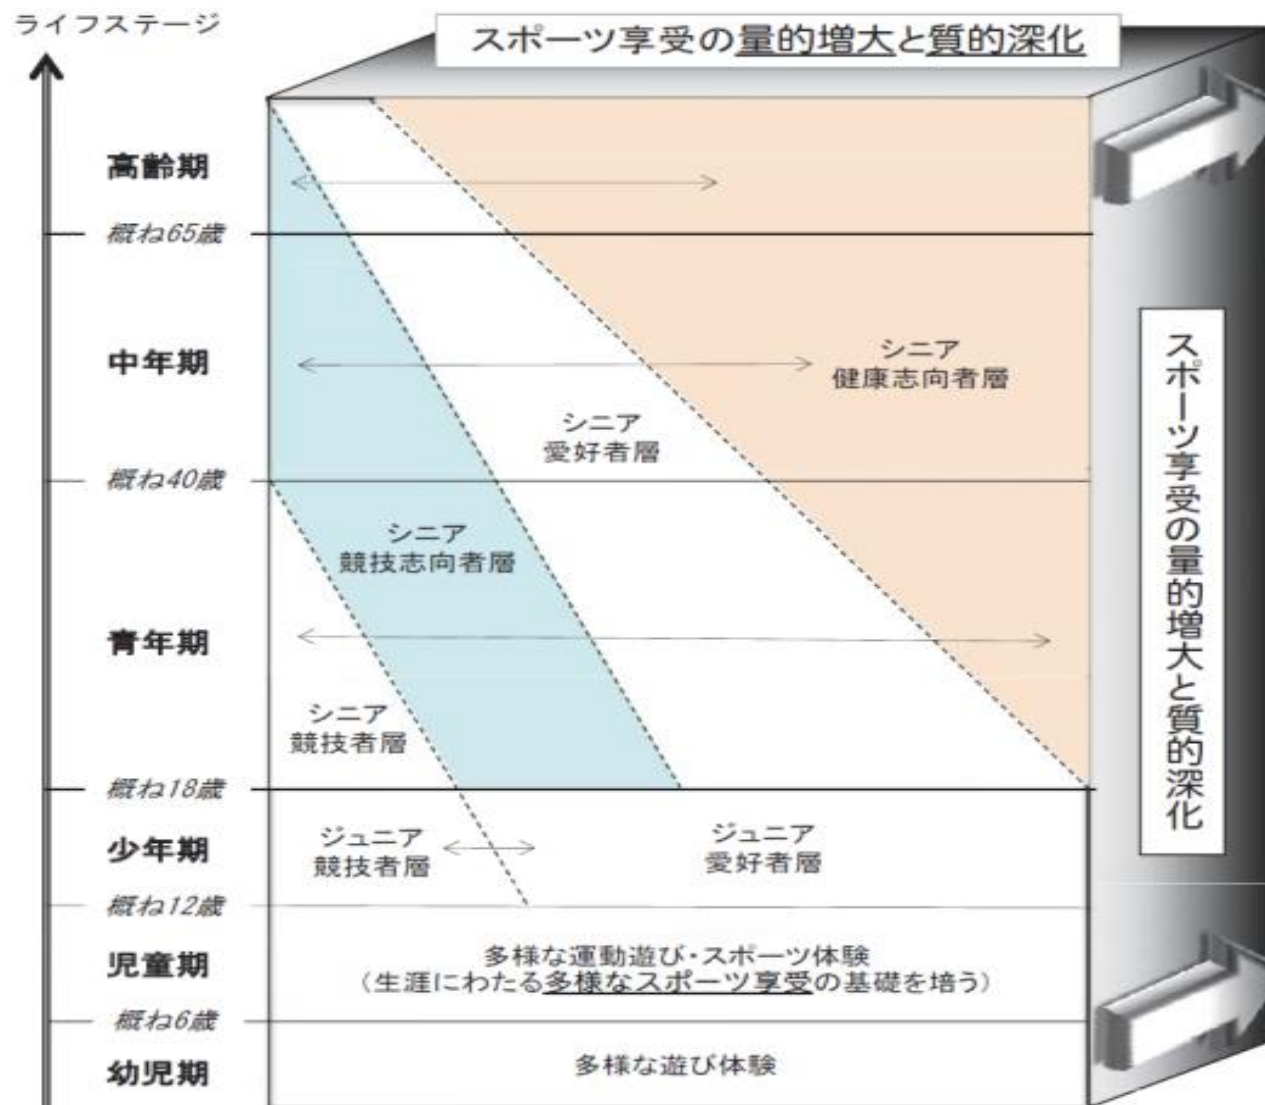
ライフステージ

スポーツ享受の量的増大と質的深化

高齢期

概ね65歳

中年期

シニア
健康志向者層

シニア
愛好者層

概ね40歳

シニア
競技志向者層

青年期

シニア
競技者層

概ね18歳

少年期

ジュニア
競技者層

ジュニア
愛好者層

概ね12歳

児童期

多様な運動遊び・スポーツ体験
（生涯にわたる多様なスポーツ享受の基礎を培う）

概ね6歳

幼児期

多様な遊び体験

スポーツ享受の量的増大と質的深化